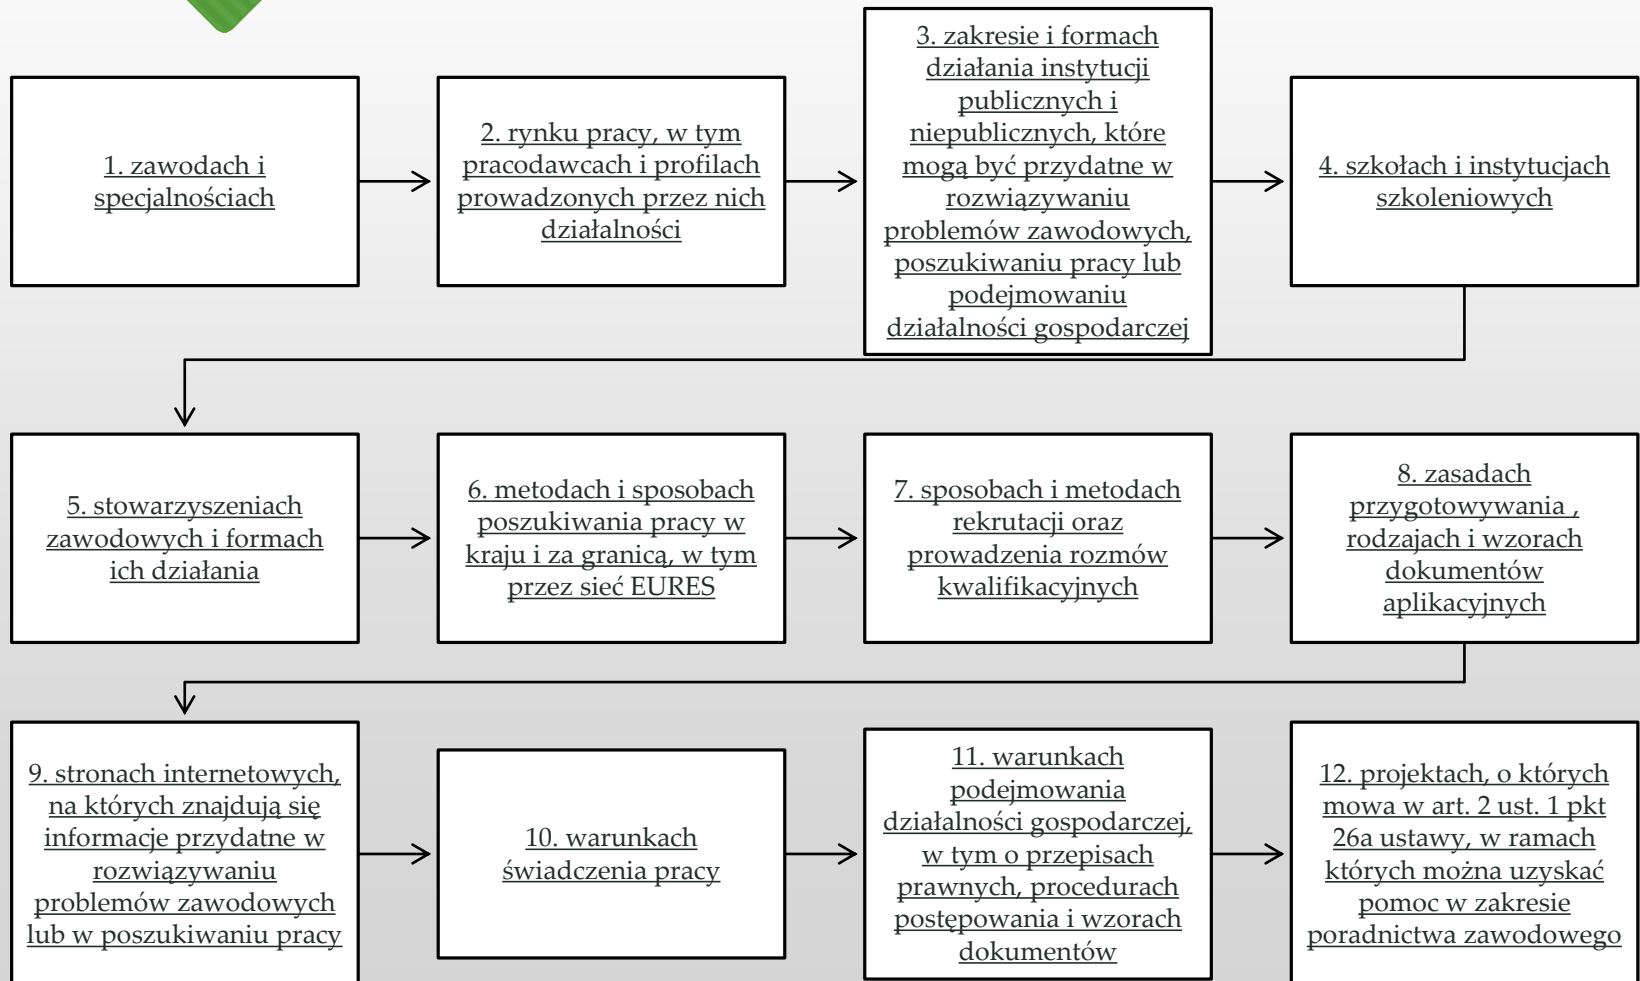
1. zawodach i specjalnościach

2. rynku pracy, w tym pracodawcach i profilach prowadzonych przez nich działalności

3. zakresie i formach działania instytucji publicznych i niepublicznych, które mogą być przydatne w rozwiązywaniu problemów zawodowych, poszukiwaniu pracy lub podejmowaniu działalności gospodarczej

4. szkołach i instytucjach szkoleniowych

5. stowarzyszeniach zawodowych i formach ich działania

6. metodach i sposobach poszukiwania pracy w kraju i za granicą, w tym przez sieć EURES

7. sposobach i metodach rekrutacji oraz prowadzenia rozmów kwalifikacyjnych

8. zasadach przygotowywania , rodzajach i wzorach dokumentów aplikacyjnych

9. stronach internetowych, na których znajdują się informacje przydatne w rozwiązywaniu problemów zawodowych lub w poszukiwaniu pracy

10. warunkach świadczenia pracy

11. warunkach podejmowania działalności gospodarczej, w tym o przepisach prawnych, procedurach postępowania i wzorach dokumentów

12. projektach, o których mowa w art. 2 ust. 1 pkt 26a ustawy, w ramach których można uzyskać pomoc w zakresie poradnictwa zawodowego